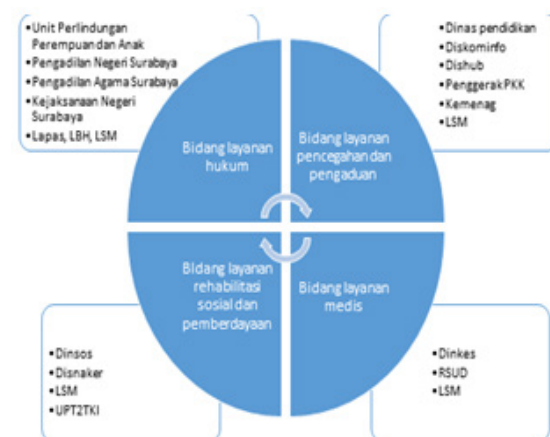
•Unit Perlindungan Perempuan dan Anak
•Pengadilan Negeri Surabaya
•Pengadilan Agama Surabaya
•Kejaksanaan Negeri Surabaya
•Lapas, LBH, LSM

•Dinas pendidikan
•Diskominfo
•Dishub
•Penggerak PKK
•Kemenag
•LSM

Bidang layanan hukum

Bidang layanan pencegahan dan pengaduan

Bidang layanan rehabilitasi sosial dan pemberdayaan

Bidang layanan medis

•Dinsos
•Disnaker
•LSM
•UPT2TKI

•Dinkes
•RSUD
•LSM